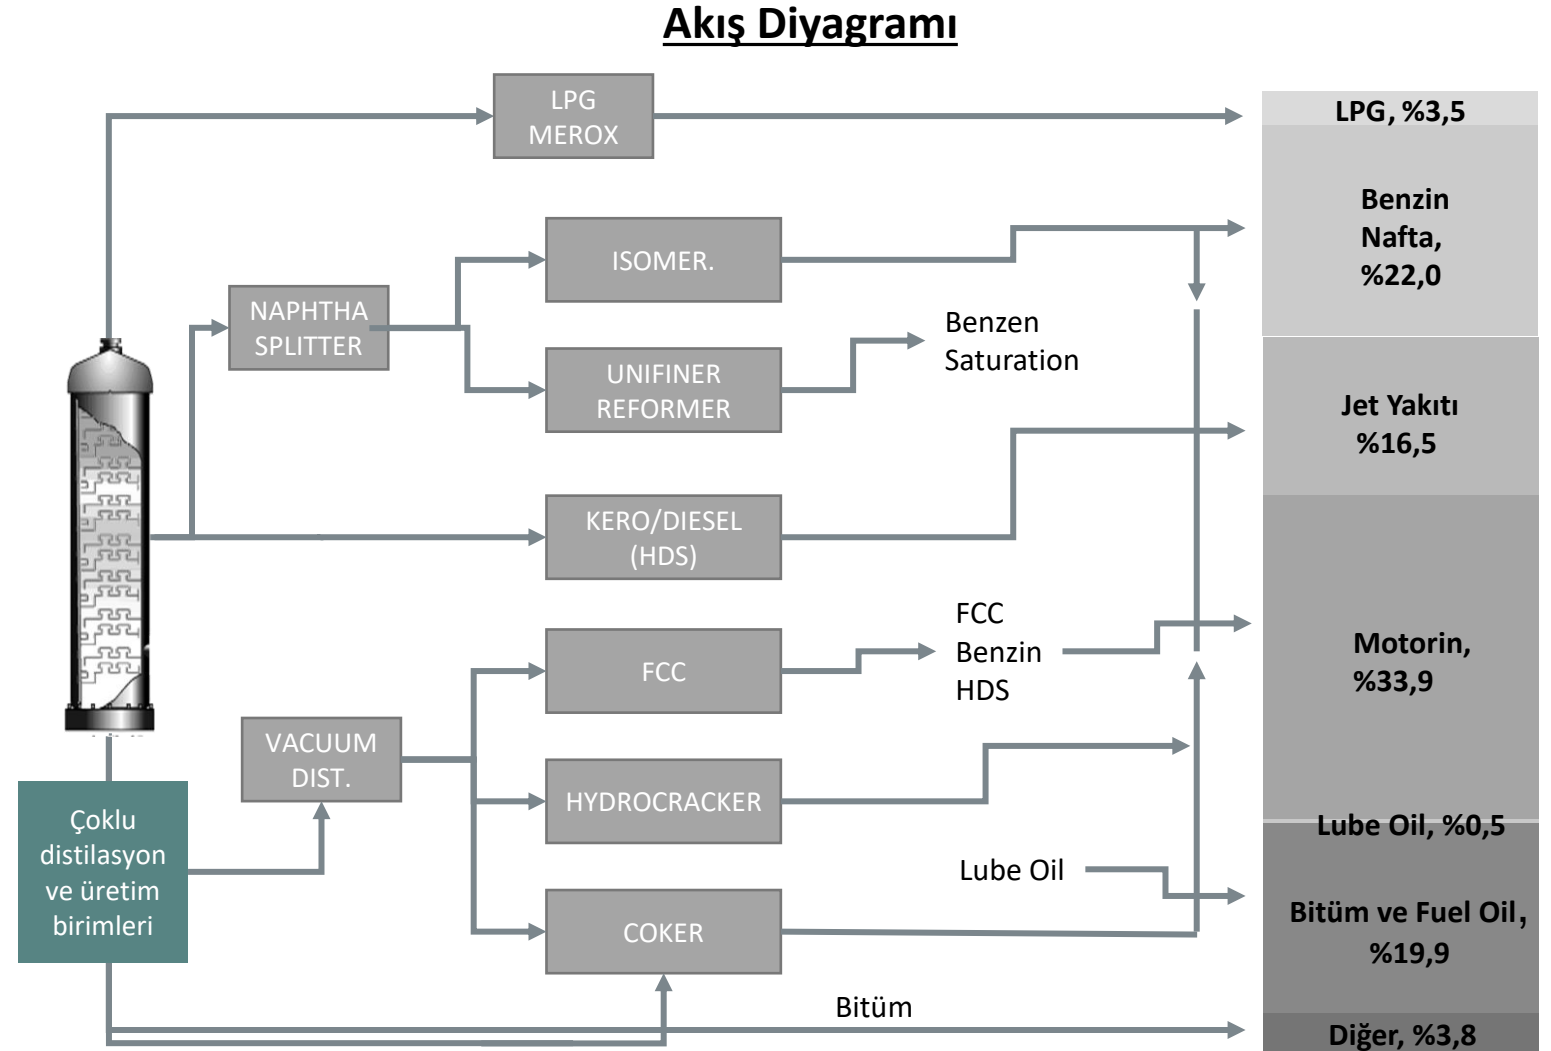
Akış Diyagramı

LPG MEROX

LPG, %3,5

NAPHTHA SPLITTER

ISOMER.

UNIFINER REFORMER

Benzen Saturation

Benzin Nafta, %22,0

KERO/DIESEL (HDS)

Jet Yakıtı %16,5

FCC

FCC Benzin HDS

VACUUM DIST.

HYDROCRACKER

Motorin, %33,9

Lube Oil, %0,5

Çoklu distilasyon ve üretim birimleri

Lube Oil

COKER

Bitüm ve Fuel Oil, %19,9

Bitüm

Diğer, %3,8